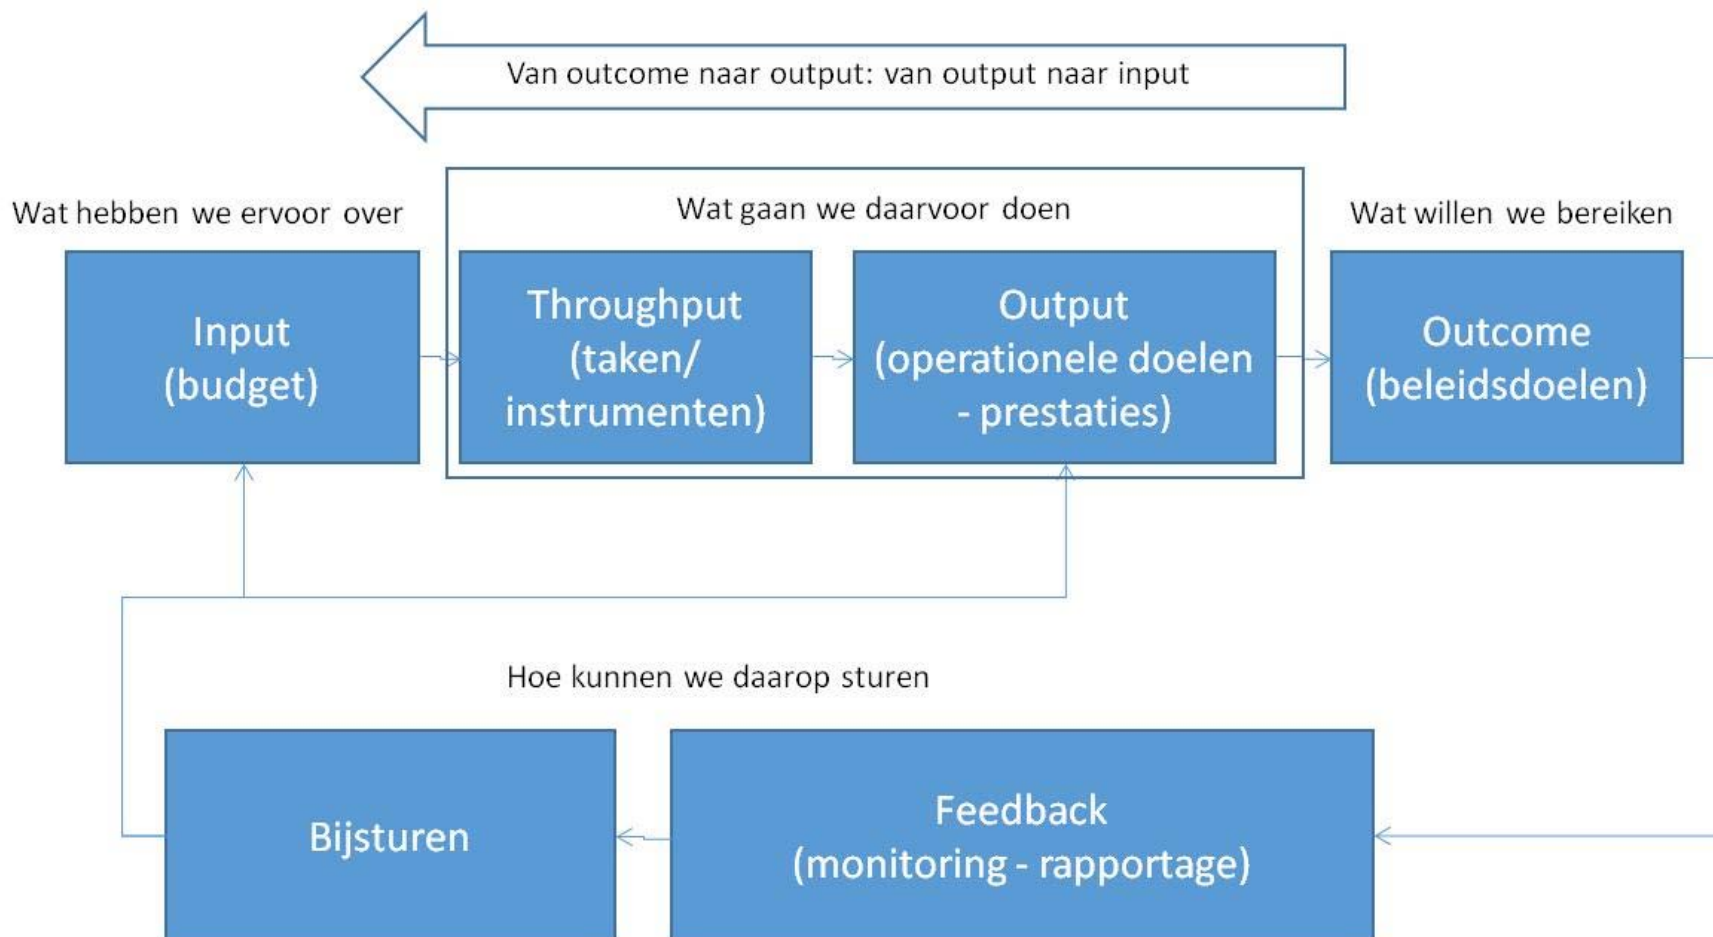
Van outcome naar output: van output naar input

Wat hebben we ervoor over

Input
(budget)

Wat gaan we daarvoor doen

Throughput
(taken/
instrumenten)

Output
(operationele doelen
- prestaties)

Wat willen we bereiken

Outcome
(beleidsdoelen)

Hoe kunnen we daarop sturen

Bijsturen

Feedback
(monitoring - rapportage)